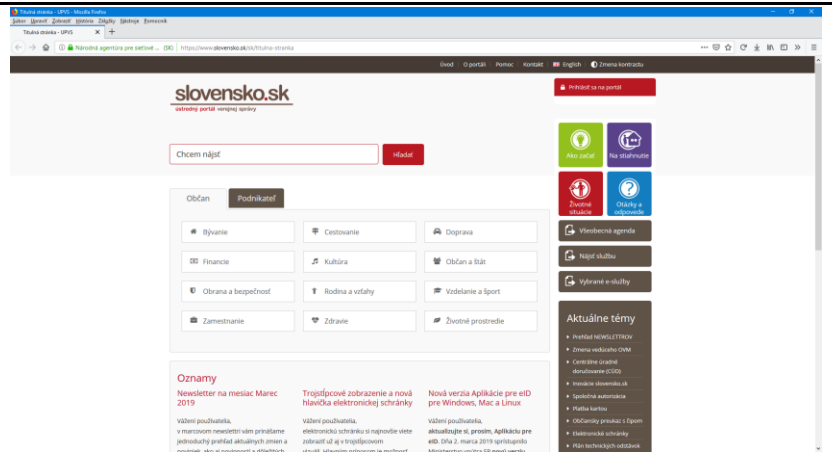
Titulná stránka - UPVS - Mozilla Firefox
Súbor Upraviť Zobraziť História Záložky Nástroje Pomocník
Titulná stránka - UPVS
Národná agentúra pre sieťové ... (SK) https://www.slovensko.sk/sk/titulna-stranka

Úvod | O portáli | Pomoc | Kontakt | English | Zmena kontrastu

slovensko.sk
ústredný portál verejnej správy

Prihlásiť sa na portál

Chcem nájsť
Hľadať

Ako začať
Na stiahnutie
Životné situácie
Otázky a odpovede

Občan | Podnikateľ

Bývanie
Cestovanie
Doprava
Financie
Kultúra
Občan a štát
Obrana a bezpečnosť
Rodina a vzťahy
Vzdelanie a šport
Zamestnanie
Zdravie
Životné prostredie

Všeobecná agenda
Nájsť službu
Vybrané e-služby

Aktuálne témy
Prehľad NEWSLETTROV
Zmena vedúceho OVM
Centrálne úradné doručovanie (CÚD)
Inovácie slovensko.sk
Spoločná autorizácia
Platba kartou
Občiansky preukaz s čipom
Elektronické schránky
Plán technických odstávok

Oznamy

Newsletter na mesiac Marec 2019
Vážení používatelia,
v marcovom newsletteri vám prinášame jednoduchý prehľad aktuálnych zmien a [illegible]

Trojstĺpcové zobrazenie a nová hlavička elektronickej schránky
Vážení používatelia,
elektronickú schránku si najnovšie viete zobraziť aj v trojstĺpcovom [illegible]

Nová verzia Aplikácie pre eID pre Windows, Mac a Linux
Vážení používatelia,
aktualizujte si, prosím, Aplikáciu pre eID. Dňa 2. marca 2019 sprístupnilo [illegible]